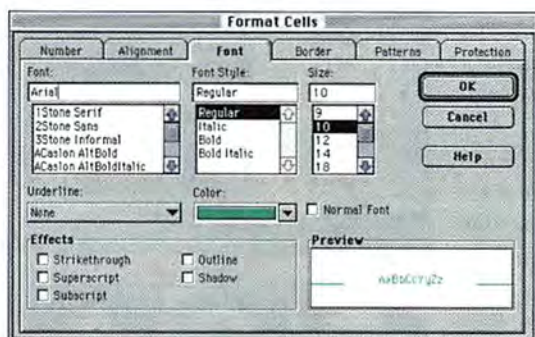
Format Cells

Number
Alignment
Font
Border
Patterns
Protection

Font:
Arial
1Stone Serif
2Stone Sans
3Stone Informal
ACaslon AltBold
ACaslon AltBoldItalic

Font Style:
Regular
Regular
Italic
Bold
Bold Italic

Size:
10
9
10
12
14
18

OK
Cancel
Help

Underline:
None

Color:

Normal Font

Effects
Strikethrough
Superscript
Subscript
Outline
Shadow

Preview
AaBbCcYyZz